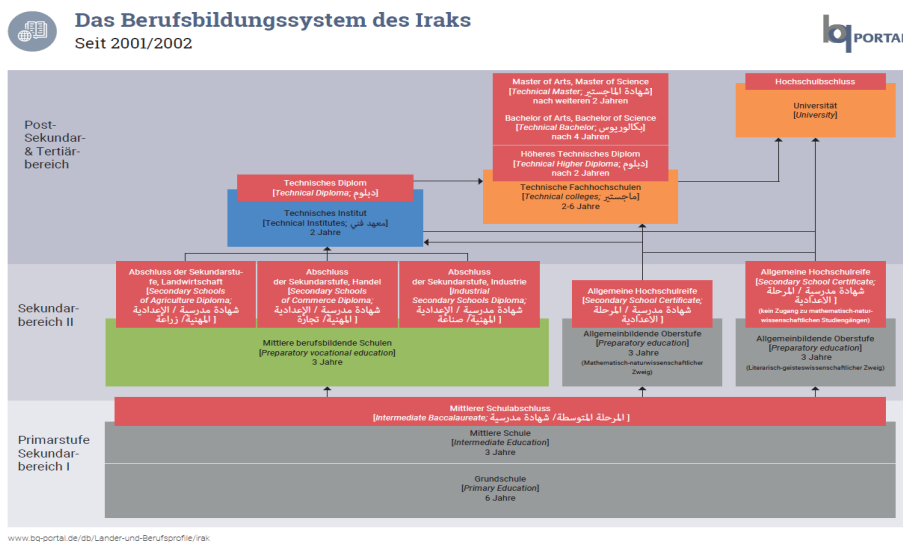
Das Berufsbildungssystem des Iraks
Seit 2001/2002

bq PORTAL

Post-Sekundar- & Tertiär-bereich

Master of Arts, Master of Science
[Technical Master; شهادة الماجستير]
nach weiteren 2 Jahren

Bachelor of Arts, Bachelor of Science
[Technical Bachelor; بكالوريوس]
nach 4 Jahren

Höheres Technisches Diplom
[Technical Higher Diploma; دبلوم]
nach 2 Jahren

Technische Fachhochschulen
[Technical colleges; ماجستير]
2-6 Jahre

Hochschulabschluss

Universität
[University]

Technisches Diplom
[Technical Diploma; دبلوم]

Technisches Institut
[Technical Institutes; معهد فني]
2 Jahre

Sekundar-bereich II

Abschluss der Sekundarstufe, Landwirtschaft
[Secondary Schools of Agriculture Diploma; شهادة مدرسة / الإعدادية المهنية/ زراعة]

Abschluss der Sekundarstufe, Handel
[Secondary Schools of Commerce Diploma; شهادة مدرسة / الإعدادية المهنية/ تجارة]

Abschluss der Sekundarstufe, Industrie
[Industrial Secondary Schools Diploma; شهادة مدرسة / الإعدادية المهنية/ صناعة]

Mittlere berufsbildende Schulen
[Preparatory vocational education]
3 Jahre

Allgemeine Hochschulreife
[Secondary School Certificate; شهادة مدرسة / المرحلة الإعدادية]

Allgemeinbildende Oberstufe
[Preparatory education]
3 Jahre
(Mathematisch-naturwissenschaftlicher Zweig)

Allgemeine Hochschulreife
[Secondary School Certificate; شهادة مدرسة / المرحلة الإعدادية]
(kein Zugang zu mathematisch-naturwissenschaftlichen Studiengängen)

Allgemeinbildende Oberstufe
[Preparatory education]
3 Jahre
(Literarisch-geisteswissenschaftlicher Zweig)

Primarstufe Sekundar-bereich I

Mittlerer Schulabschluss
[Intermediate Baccalaureate; المرحلة المتوسطة/ شهادة مدرسة]

Mittlere Schule
[Intermediate Education]
3 Jahre

Grundschule
[Primary Education]
6 Jahre

www.bq-portal.de/db/Länder-und-Berufsprofile/irak